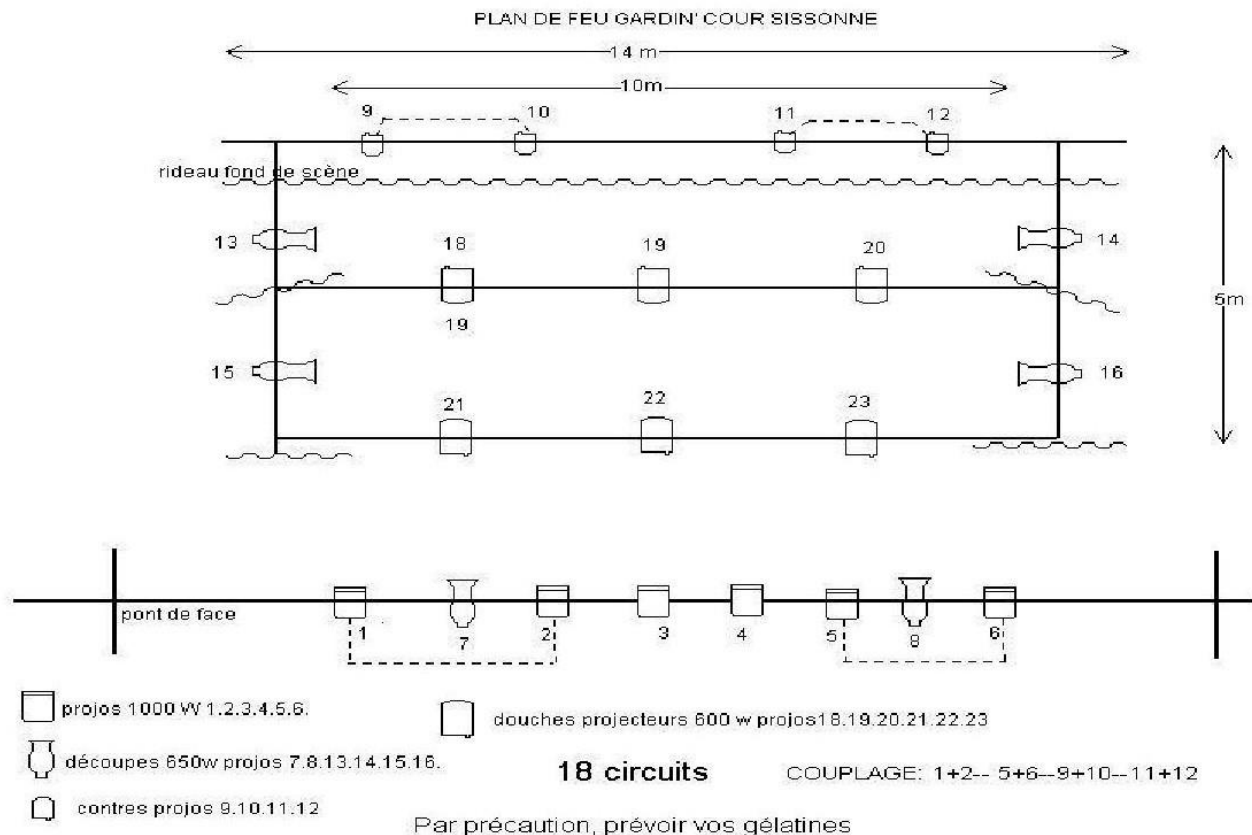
PLAN DE FEU GARDIN' COUR SISSONNE

14 m

10m

9 10 11 12

rideau fond de scène

13 18 19 20 14

19

5m

15 16

21 22 23

pont de face

1 7 2 3 4 5 8 6

projos 1000 W 1.2.3.4.5.6.

douches projecteurs 600 w projos18.19.20.21.22.23

découpes 650w projos 7.8.13.14.15.16.

18 circuits

COUPLAGE: 1+2-- 5+6--9+10--11+12

contres projos 9.10.11.12

Par précaution, prévoir vos gélatines